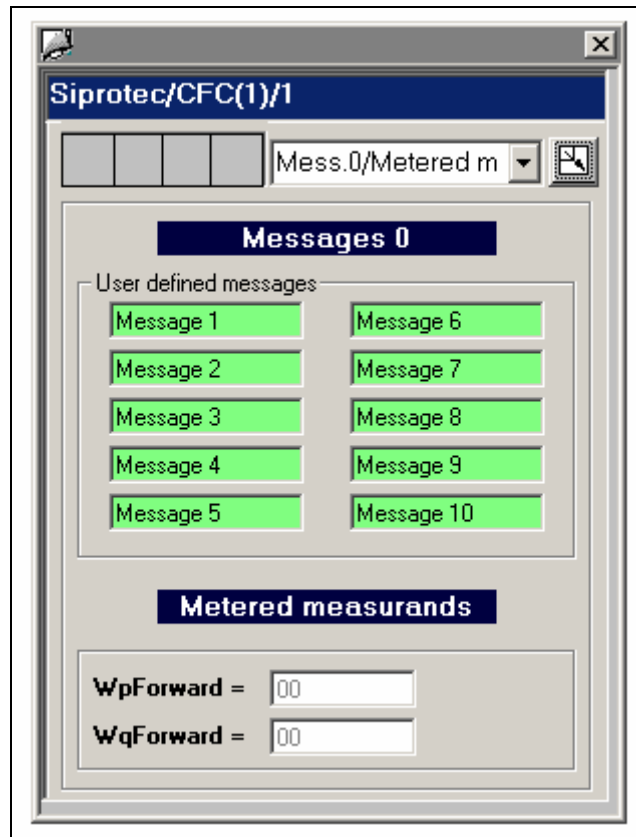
Siprotec/CFC(1)/1

Mess.0/Metered m

Messages 0

User defined messages

Message 1
Message 6
Message 2
Message 7
Message 3
Message 8
Message 4
Message 9
Message 5
Message 10

Metered measurands

WpForward = 00
WqForward = 00